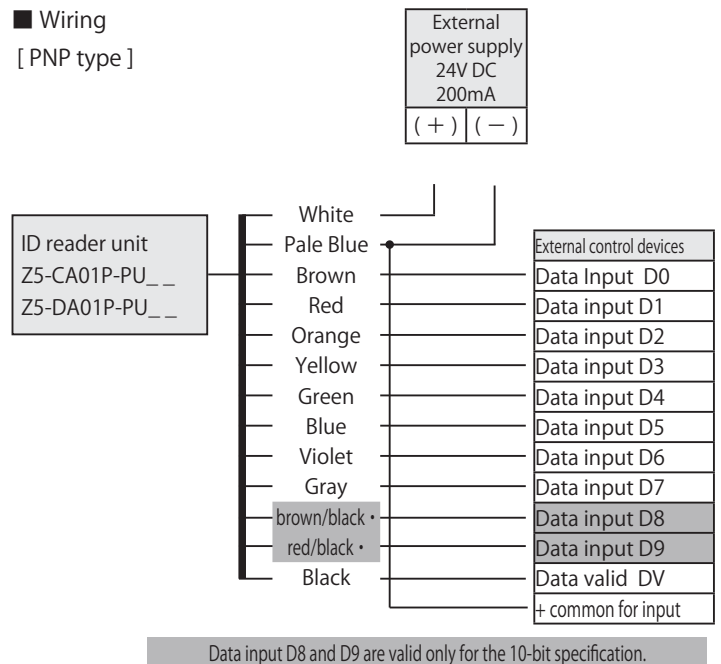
■ Wiring
[ PNP type ]

External power supply 24V DC 200mA
( + ) ( − )

ID reader unit
Z5-CA01P-PU_ _
Z5-DA01P-PU_ _

White
Pale Blue
Brown
Red
Orange
Yellow
Green
Blue
Violet
Gray
brown/black ·
red/black ·
Black

External control devices
Data Input D0
Data input D1
Data input D2
Data input D3
Data input D4
Data input D5
Data input D6
Data input D7
Data input D8
Data input D9
Data valid DV
+ common for input

Data input D8 and D9 are valid only for the 10-bit specification.